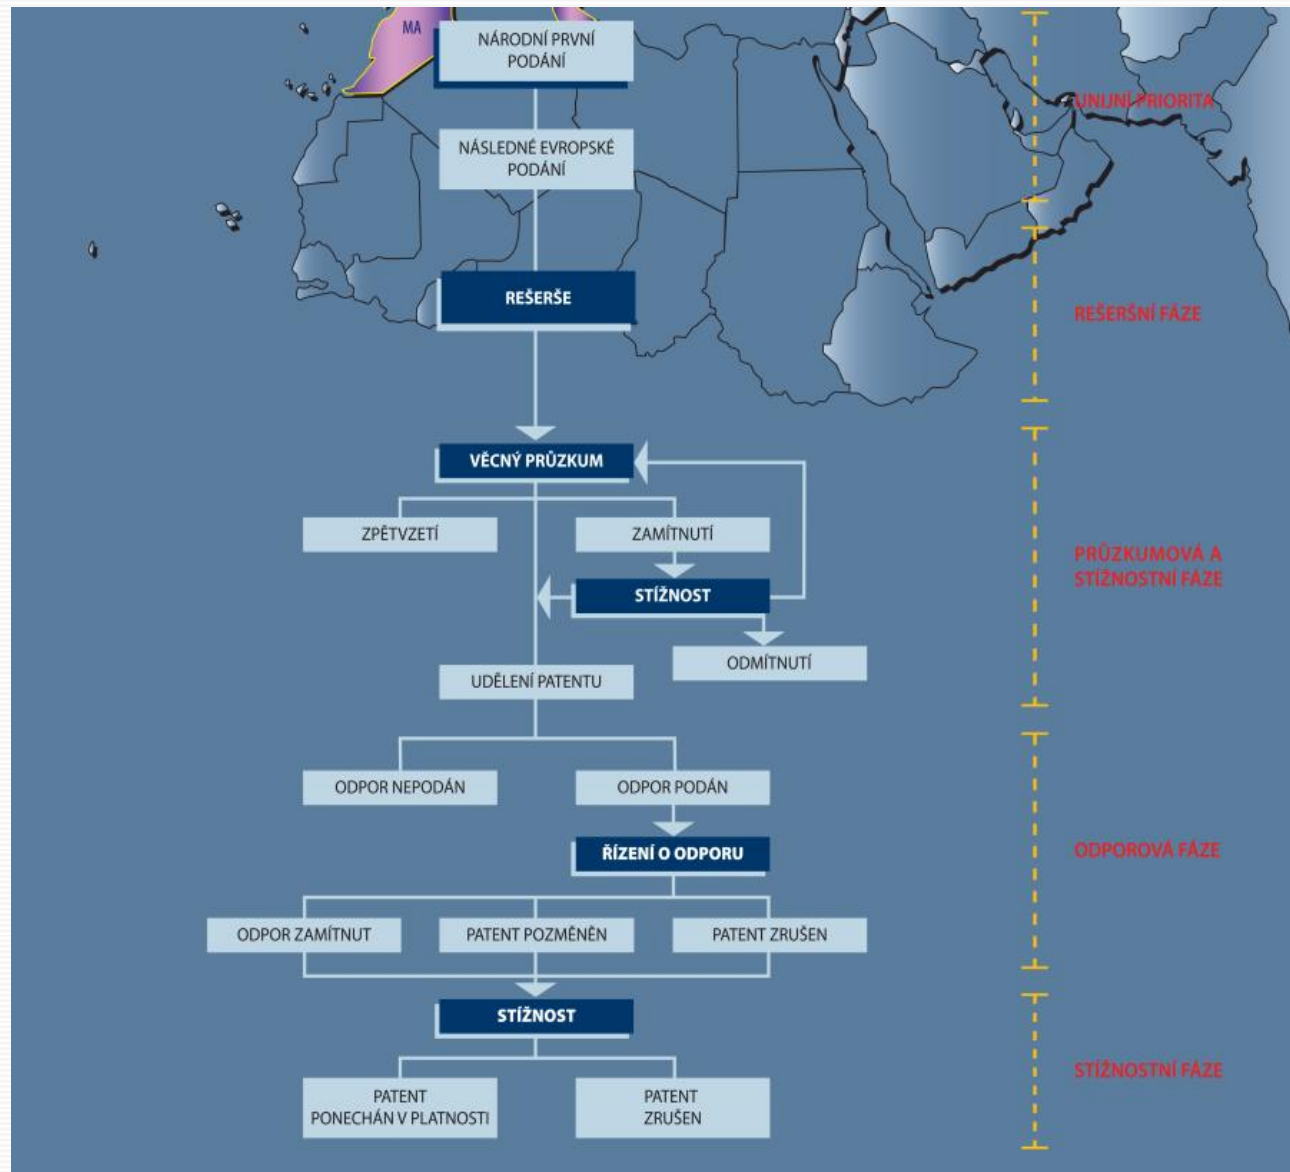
MA

NÁRODNÍ PRVNÍ PODÁNÍ

UNIJNÍ PRIORITA

NÁSLEDNÉ EVROPSKÉ PODÁNÍ

REŠERŠE

REŠERŠNÍ FÁZE

VĚCNÝ PRŮZKUM

ZPĚTVZETÍ

ZAMÍTNUTÍ

STÍŽNOST

PRŮZKUMOVÁ A STÍŽNOSTNÍ FÁZE

ODMÍTNUTÍ

UDĚLENÍ PATENTU

ODPOR NEPODÁN

ODPOR PODÁN

ŘÍZENÍ O ODPORU

ODPOROVÁ FÁZE

ODPOR ZAMÍTNUT

PATENT POZMĚNĚN

PATENT ZRUŠEN

STÍŽNOST

STÍŽNOSTNÍ FÁZE

PATENT PONECHÁN V PLATNOSTI

PATENT ZRUŠEN